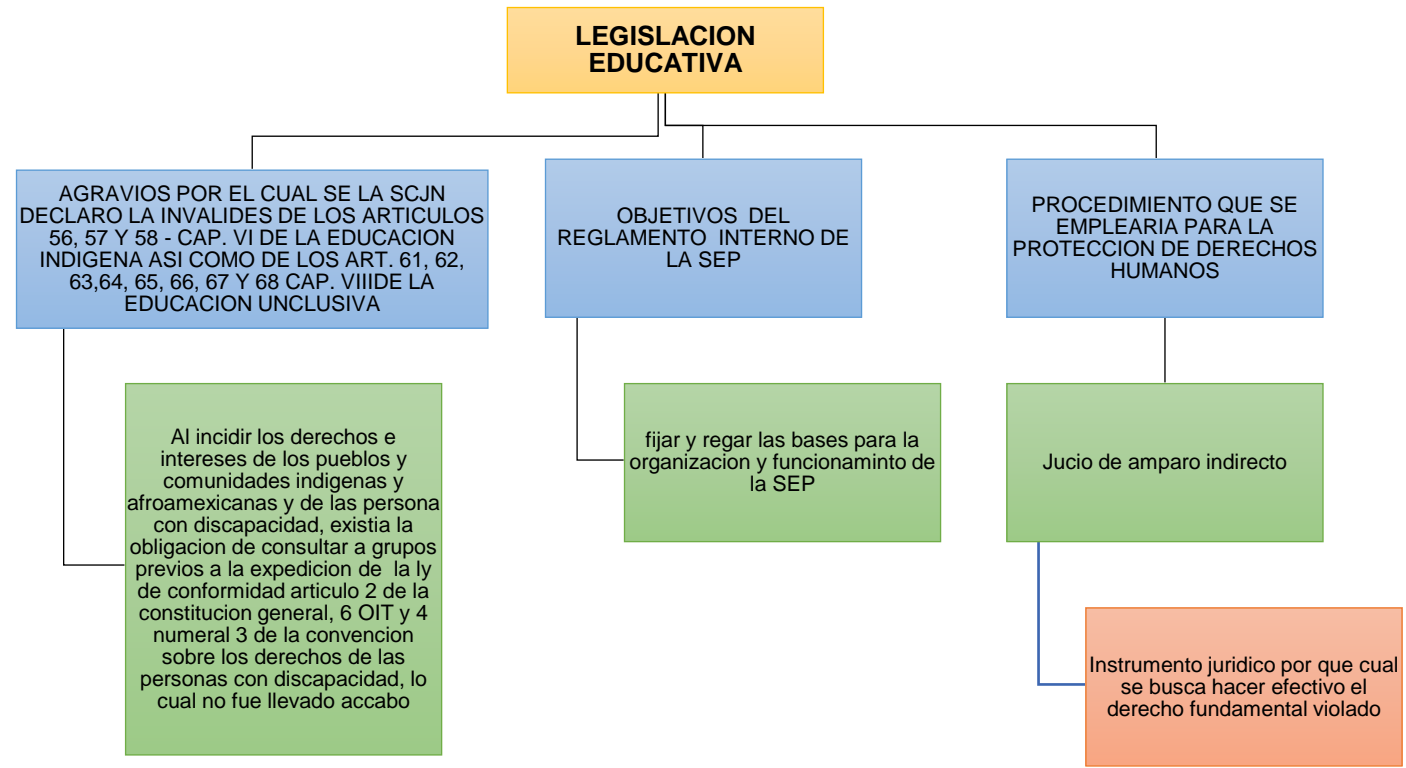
LEGISLACION EDUCATIVA

AGRAVIOS POR EL CUAL SE LA SCJN DECLARO LA INVALIDES DE LOS ARTICULOS 56, 57 Y 58 - CAP. VI DE LA EDUCACION INDIGENA ASI COMO DE LOS ART. 61, 62, 63,64, 65, 66, 67 Y 68 CAP. VIIIDE LA EDUCACION UNCLUSIVA

Al incidir los derechos e intereses de los pueblos y comunidades indigenas y afroamexicanas y de las persona con discapacidad, existia la obligacion de consultar a grupos previos a la expedicion de la ly de conformidad articulo 2 de la constitucion general, 6 OIT y 4 numeral 3 de la convencion sobre los derechos de las personas con discapacidad, lo cual no fue llevado accabo

OBJETIVOS DEL REGLAMENTO INTERNO DE LA SEP

fijar y regar las bases para la organizacion y funcionaminto de la SEP

PROCEDIMIENTO QUE SE EMPLEARIA PARA LA PROTECCION DE DERECHOS HUMANOS

Jucio de amparo indirecto

Instrumento juridico por que cual se busca hacer efectivo el derecho fundamental violado